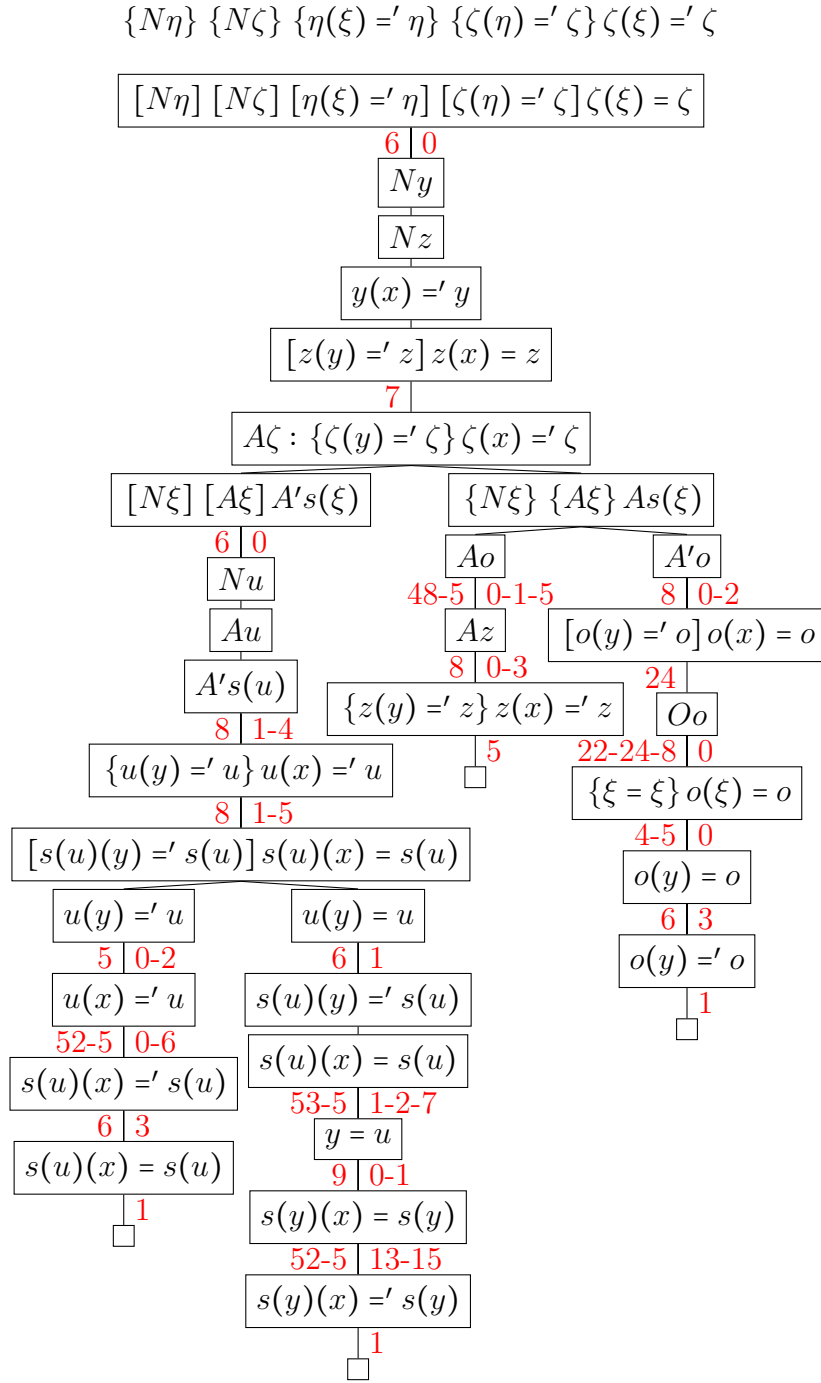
$\{N\eta\}\ \{N\zeta\}\ \{\eta(\xi) =' \eta\}\ \{\zeta(\eta) =' \zeta\}\ \zeta(\xi) =' \zeta$

$[N\eta]\ [N\zeta]\ [\eta(\xi) =' \eta]\ [\zeta(\eta) =' \zeta]\ \zeta(\xi) = \zeta$

6 0

$Ny$

$Nz$

$y(x) =' y$

$[z(y) =' z]\ z(x) = z$

7

$A\zeta : \{\zeta(y) =' \zeta\}\ \zeta(x) =' \zeta$

$[N\xi]\ [A\xi]\ A's(\xi)$

6 0

$Nu$

$Au$

$A's(u)$

8 1-4

$\{u(y) =' u\}\ u(x) =' u$

8 1-5

$[s(u)(y) =' s(u)]\ s(u)(x) = s(u)$

$u(y) =' u$

5 0-2

$u(x) =' u$

52-5 0-6

$s(u)(x) =' s(u)$

6 3

$s(u)(x) = s(u)$

1

$u(y) = u$

6 1

$s(u)(y) =' s(u)$

$s(u)(x) = s(u)$

53-5 1-2-7

$y = u$

9 0-1

$s(y)(x) = s(y)$

52-5 13-15

$s(y)(x) =' s(y)$

1

$\{N\xi\}\ \{A\xi\}\ As(\xi)$

$Ao$

48-5 0-1-5

$Az$

8 0-3

$\{z(y) =' z\}\ z(x) =' z$

5

$A'o$

8 0-2

$[o(y) =' o]\ o(x) = o$

24

$Oo$

22-24-8 0

$\{\xi = \xi\}\ o(\xi) = o$

4-5 0

$o(y) = o$

6 3

$o(y) =' o$

1